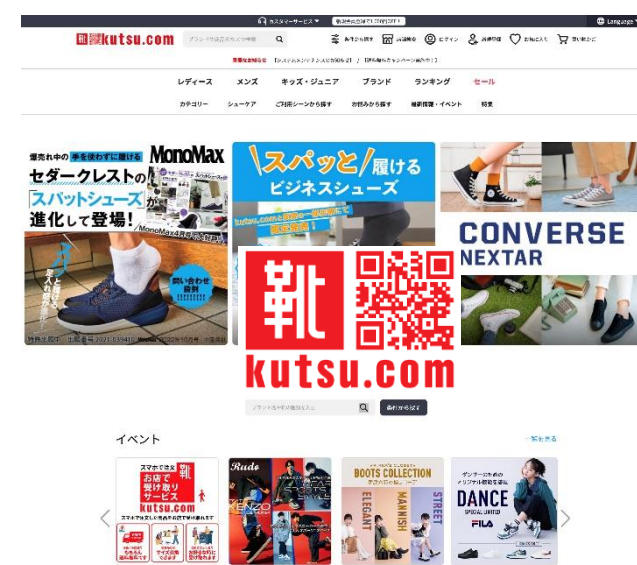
カスタマーサービス
Language

靴 kutsu.com

レディース メンズ キッズ・ジュニア ブランド ランキング セール

カテゴリー シューケア ご利用シーンから探す お悩みから探す 横断検索・イベント 特集

爆売れ中の 手を使わずに履ける
MonoMax
セダークレストの「スパッシューズ」が進化して登場!

\スパッと/ 履ける
ビジネスシューズ

CONVERSE
NEXTAR

靴
kutsu.com

イベント

スマホで注文
お店で受け取りサービス
kutsu.com

Rudo

BOOTS COLLECTION
ELEGANT
MANNISH
STREET

DANCE
FILA